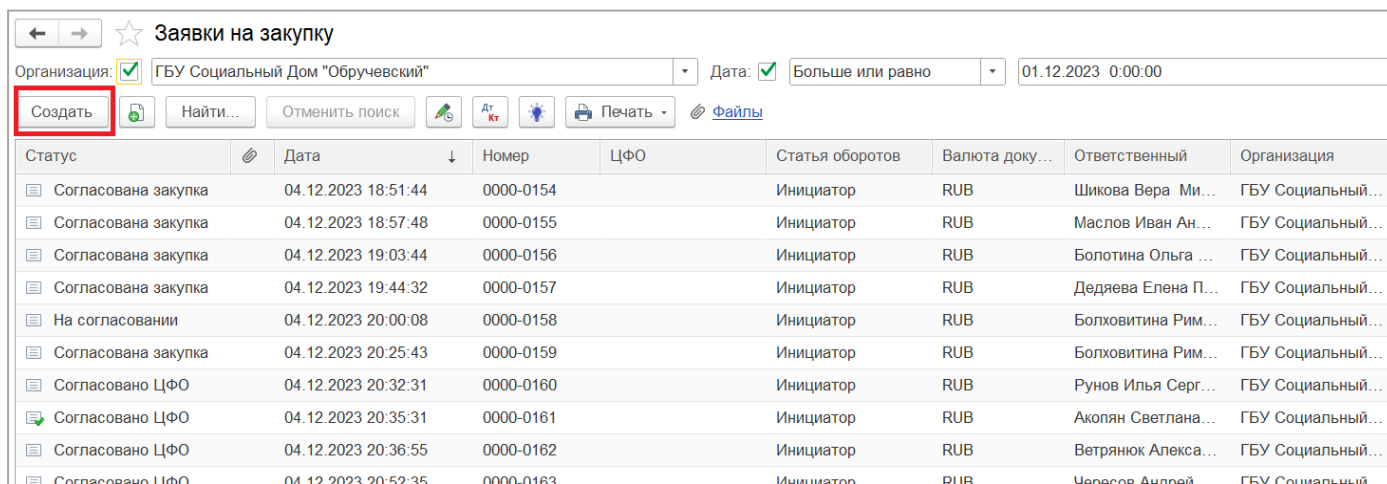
Заявки на закупку

Организация: ГБУ Социальный Дом "Обручевский"   Дата: Больше или равно   01.12.2023 0:00:00

Создать   Найти...   Отменить поиск   Дт Кт   Печать   Файлы

| Статус | | Дата | Номер | ЦФО | Статья оборотов | Валюта доку... | Ответственный | Организация |
|---|---|---|---|---|---|---|---|---|
| Согласована закупка | | 04.12.2023 18:51:44 | 0000-0154 | | Инициатор | RUB | Шикова Вера Ми... | ГБУ Социальный... |
| Согласована закупка | | 04.12.2023 18:57:48 | 0000-0155 | | Инициатор | RUB | Маслов Иван Ан... | ГБУ Социальный... |
| Согласована закупка | | 04.12.2023 19:03:44 | 0000-0156 | | Инициатор | RUB | Болотина Ольга ... | ГБУ Социальный... |
| Согласована закупка | | 04.12.2023 19:44:32 | 0000-0157 | | Инициатор | RUB | Дедяева Елена П... | ГБУ Социальный... |
| На согласовании | | 04.12.2023 20:00:08 | 0000-0158 | | Инициатор | RUB | Болховитина Рим... | ГБУ Социальный... |
| Согласована закупка | | 04.12.2023 20:25:43 | 0000-0159 | | Инициатор | RUB | Болховитина Рим... | ГБУ Социальный... |
| Согласовано ЦФО | | 04.12.2023 20:32:31 | 0000-0160 | | Инициатор | RUB | Рунов Илья Серг... | ГБУ Социальный... |
| Согласовано ЦФО | | 04.12.2023 20:35:31 | 0000-0161 | | Инициатор | RUB | Акопян Светлана... | ГБУ Социальный... |
| Согласовано ЦФО | | 04.12.2023 20:36:55 | 0000-0162 | | Инициатор | RUB | Ветрянюк Алекса... | ГБУ Социальный... |
| Согласовано ЦФО | | 04.12.2023 20:52:35 | 0000-0163 | | Инициатор | RUB | Чересов Андрей... | ГБУ Социальный... |